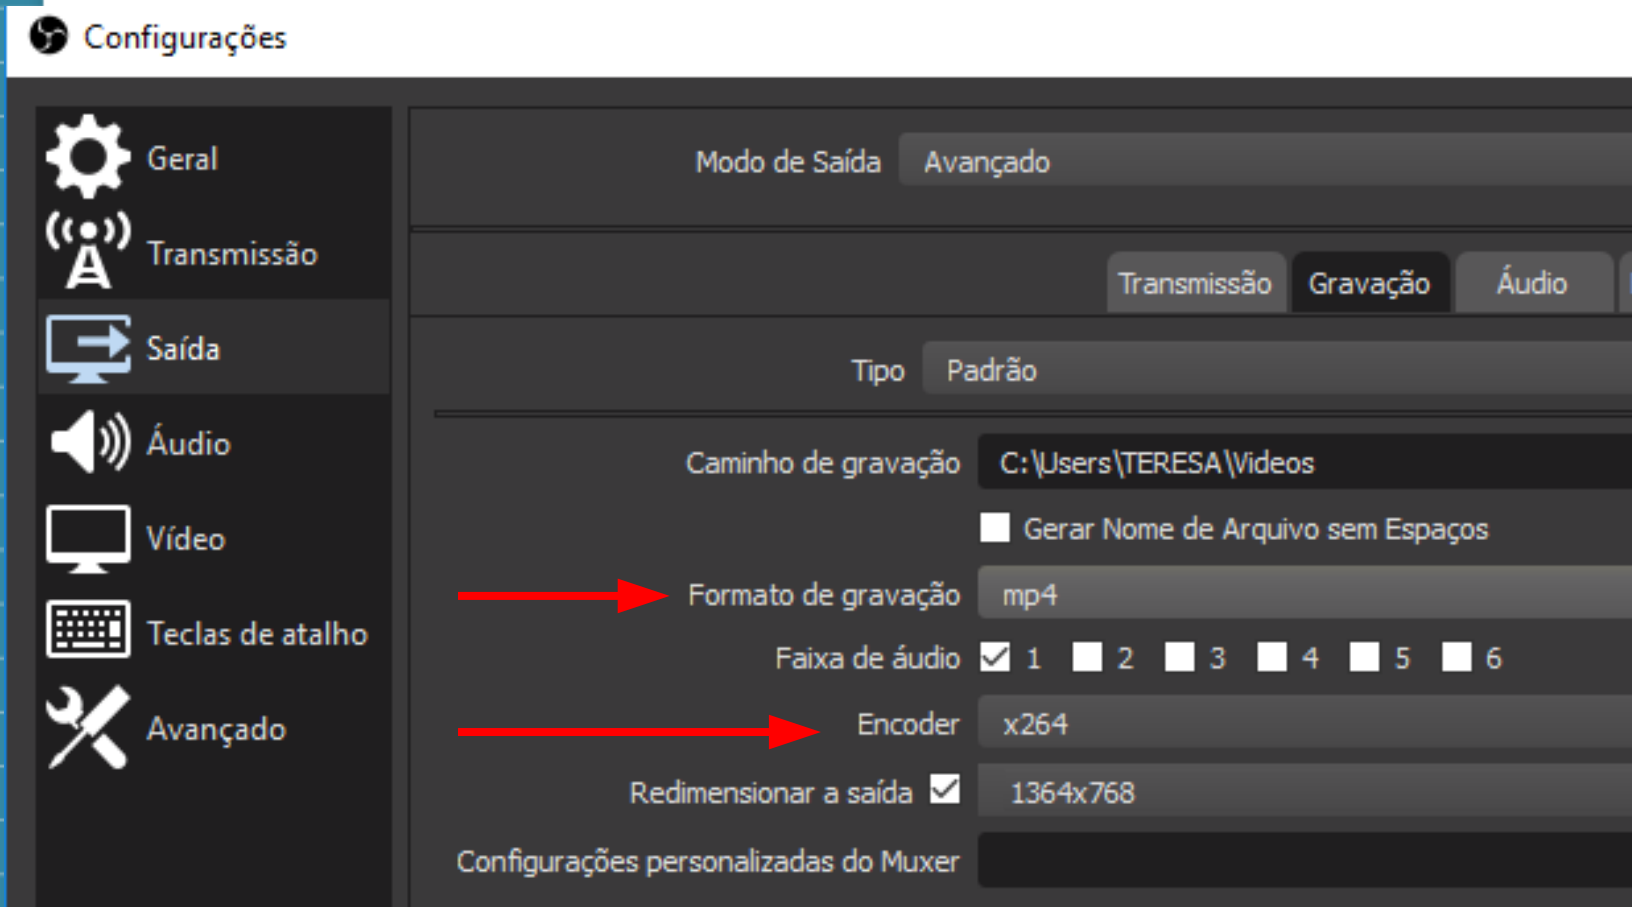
Configurações

Geral
Transmissão
Saída
Áudio
Vídeo
Teclas de atalho
Avançado

Modo de Saída Avançado

Transmissão Gravação Áudio

Tipo Padrão

Caminho de gravação C:\Users\TERESA\Videos
Gerar Nome de Arquivo sem Espaços
Formato de gravação mp4
Faixa de áudio 1 2 3 4 5 6
Encoder x264
Redimensionar a saída 1364x768
Configurações personalizadas do Muxer